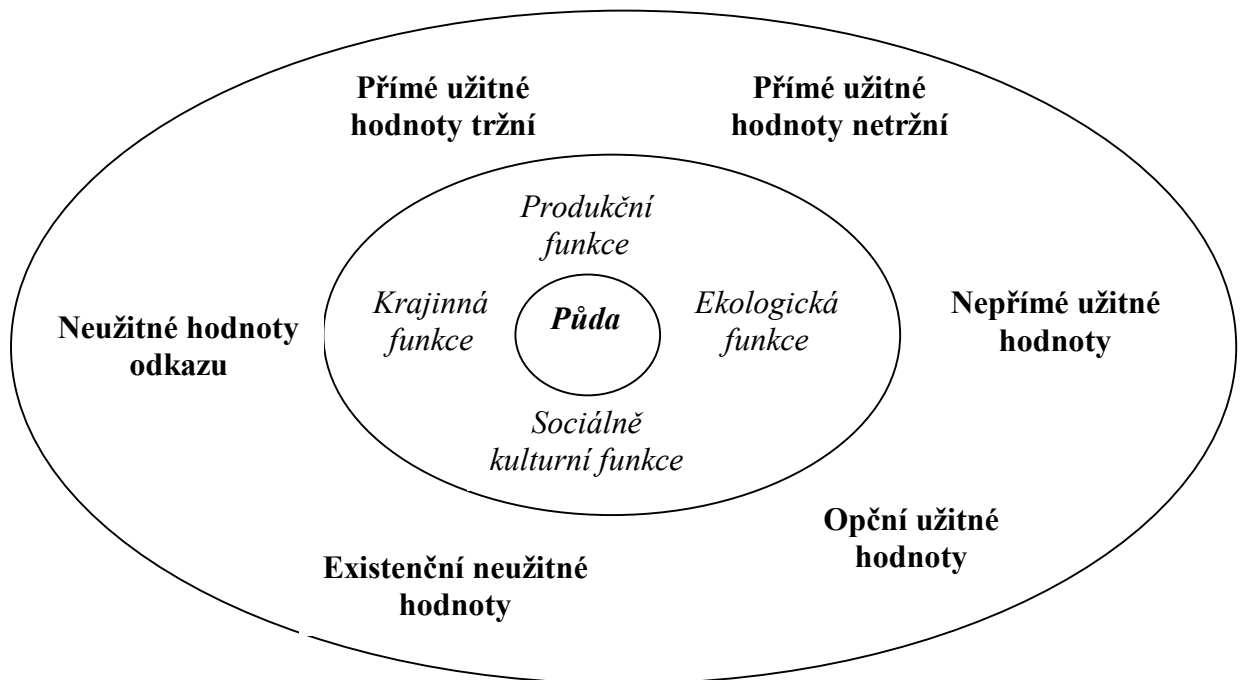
Přímé užitné hodnoty tržní

Přímé užitné hodnoty netržní

Produkční funkce

Krajinná funkce

Půda

Ekologická funkce

Neužitné hodnoty odkazu

Nepřímé užitné hodnoty

Sociálně kulturní funkce

Opční užitné hodnoty

Existenční neužitné hodnoty